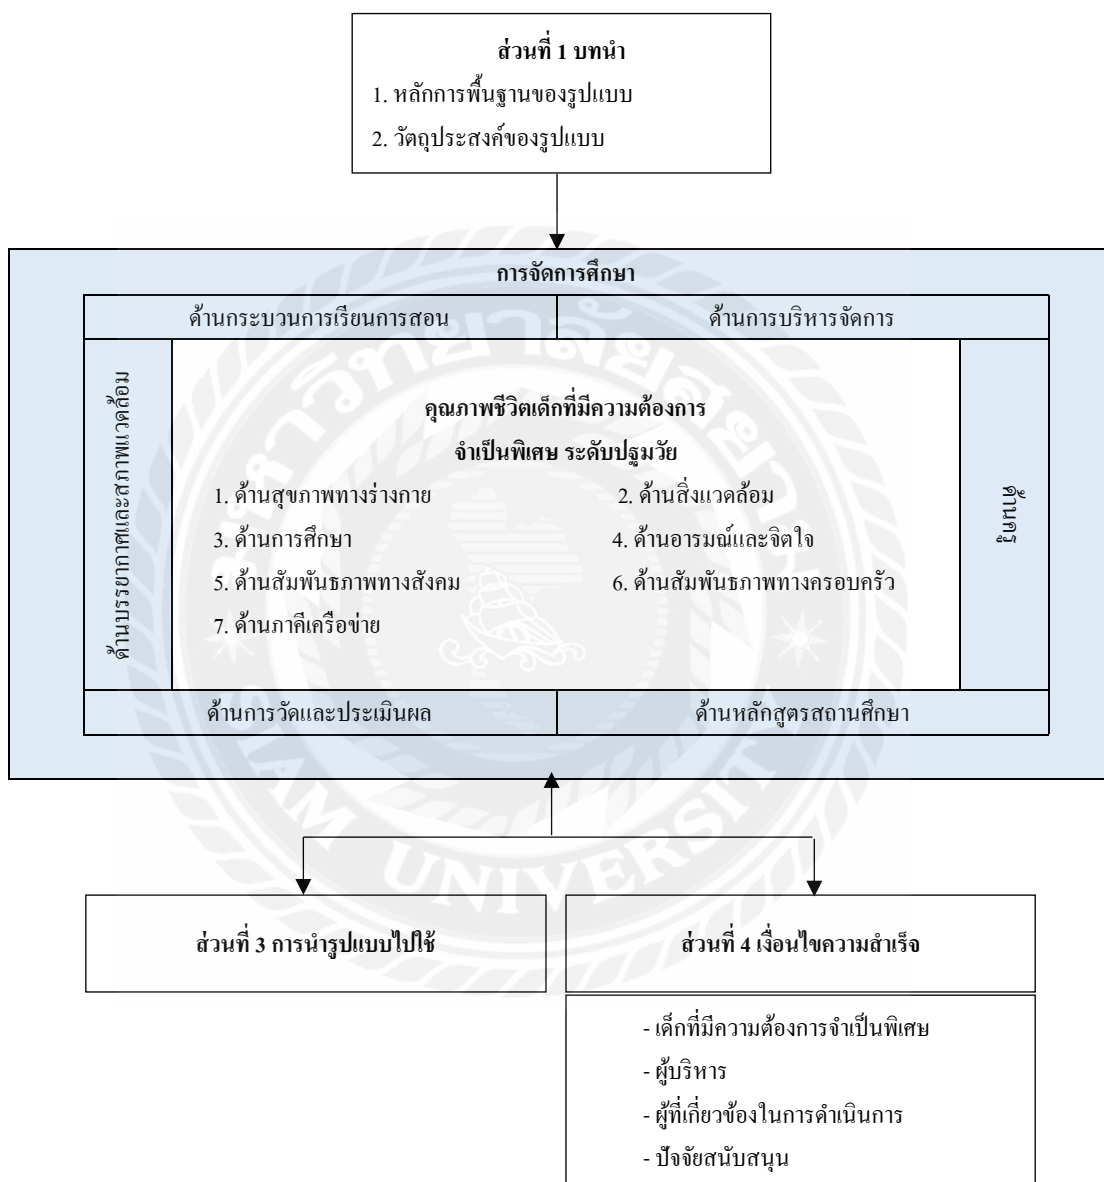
ส่วนที่ 1 บทนำ

1. หลักการพื้นฐานของรูปแบบ

2. วัตถุประสงค์ของรูปแบบ

การจัดการศึกษา

ด้านกระบวนการเรียนการสอน

ด้านการบริหารจัดการ

ด้านบรรยากาศและสภาพแวดล้อม

คุณภาพชีวิตเด็กที่มีความต้องการ จำเป็นพิเศษ ระดับปฐมวัย

1. ด้านสุขภาพทางร่างกาย

2. ด้านสิ่งแวดล้อม

3. ด้านการศึกษา

4. ด้านอารมณ์และจิตใจ

5. ด้านสัมพันธภาพทางสังคม

6. ด้านสัมพันธภาพทางครอบครัว

7. ด้านภาคีเครือข่าย

ด้านครู

ด้านการวัดและประเมินผล

ด้านหลักสูตรสถานศึกษา

ส่วนที่ 3 การนำรูปแบบไปใช้

ส่วนที่ 4 เงื่อนไขความสำเร็จ

- เด็กที่มีความต้องการจำเป็นพิเศษ

- ผู้บริหาร

- ผู้ที่เกี่ยวข้องในการดำเนินการ

- ปัจจัยสนับสนุน